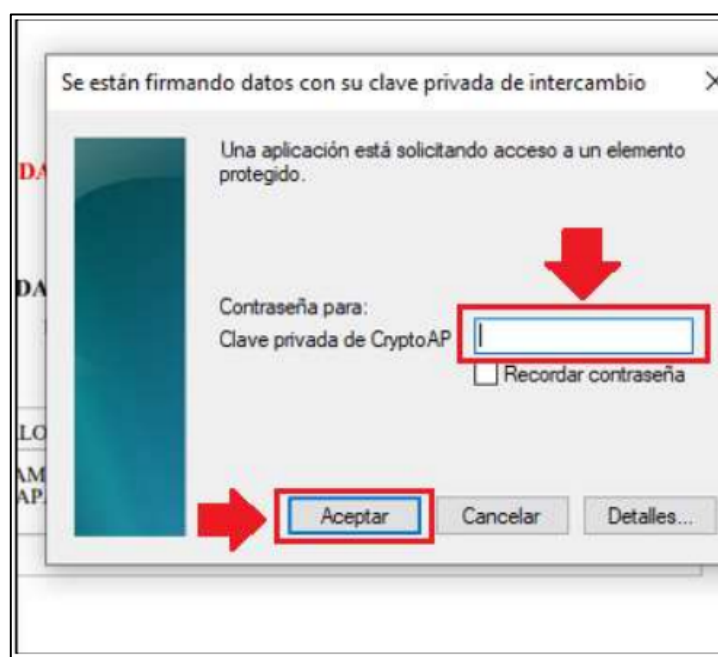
Se están firmando datos con su clave privada de intercambio

Una aplicación está solicitando acceso a un elemento protegido.

Contraseña para:
Clave privada de CryptoAP

Recordar contraseña

Aceptar Cancelar Detalles...

DA
DA
LO
AM
AP.